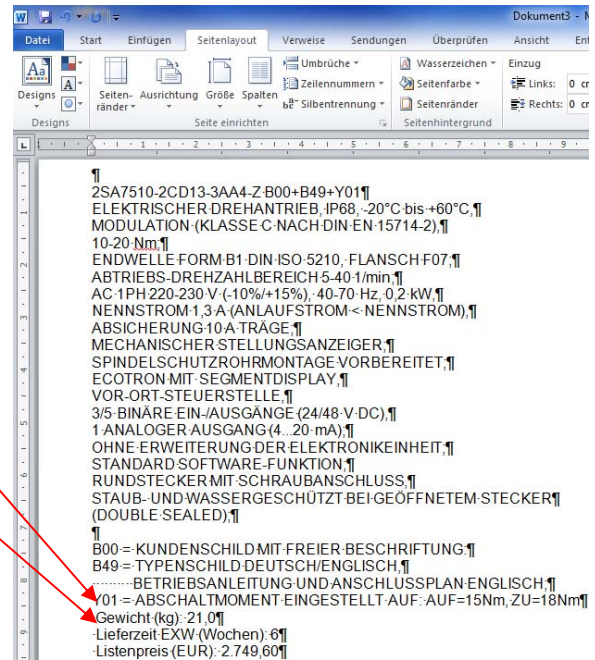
Dokument3 - M

Datei Start Einfügen Seitenlayout Verweise Sendungen Überprüfen Ansicht Ent

Designs Seitenränder Ausrichtung Größe Spalten Umbrüche Zeilennummern Silbentrennung Wasserzeichen Seitenfarbe Seitenränder Einzug Links: 0 cm Rechts: 0 cm

Designs Seite einrichten Seitenhintergrund

¶
2SA7510-2CD13-3AA4-Z B00+B49+Y01¶
ELEKTRISCHER DREHANTRIEB, IP68, -20°C bis +60°C,¶
MODULATION (KLASSE C NACH DIN EN 15714-2),¶
10-20 Nm,¶
ENDWELLE FORM B1 DIN ISO 5210, FLANSCH F07,¶
ABTRIEBS-DREHZAHLBEREICH 5-40 1/min,¶
AC 1PH 220-230 V (-10%/+15%), 40-70 Hz, 0,2 kW,¶
NENNSTROM 1,3 A (ANLAUFSTROM < NENNSTROM),¶
ABSICHERUNG 10 A TRÄGE,¶
MECHANISCHER STELLUNGSANZEIGER,¶
SPINDELSCHUTZROHRMONTAGE VORBEREITET,¶
ECOTRON MIT SEGMENTDISPLAY,¶
VOR-ORT-STEUERSTELLE,¶
3/5 BINÄRE EIN-/AUSGÄNGE (24/48 V DC),¶
1 ANALOGER AUSGANG (4...20 mA),¶
OHNE ERWEITERUNG DER ELEKTRONIKEINHEIT,¶
STANDARD SOFTWARE-FUNKTION,¶
RUNDSTECKER MIT SCHRAUBANSCHLUSS,¶
STAUB- UND WASSERGESCHÜTZT BEI GEÖFFNETEM STECKER¶
(DOUBLE SEALED),¶
¶
B00 = KUNDENSCHILD MIT FREIER BESCHRIFTUNG ¶
B49 = TYPENSCHILD DEUTSCH/ENGLISCH,¶
BETRIEBSANLEITUNG UND ANSCHLUSSPLAN ENGLISCH,¶
Y01 = ABSCHALTMOMENT EINGESTELLT AUF: AUF=15Nm, ZU=18Nm¶
Gewicht (kg): 21,0¶
Lieferzeit EXW (Wochen): 6¶
Listenpreis (EUR): 2.749,60¶